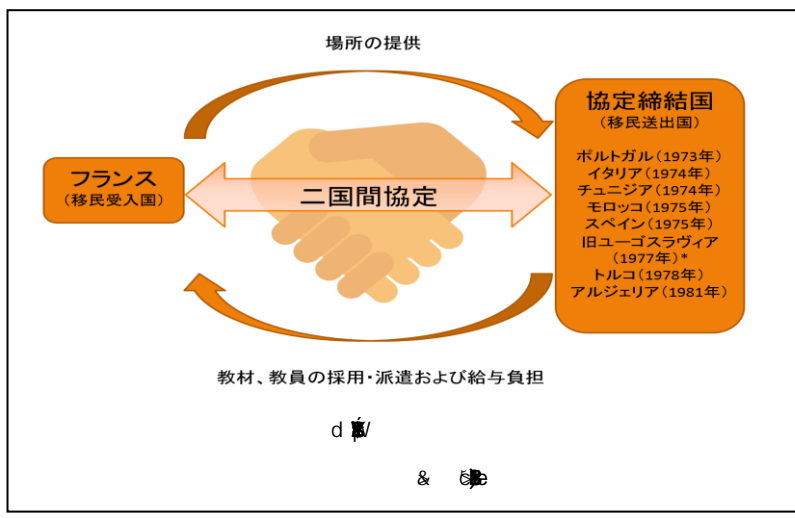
場所の提供

フランス
（移民受入国）

二国間協定

協定締結国
（移民送出国）

ポルトガル（1973年）
イタリア（1974年）
チュニジア（1974年）
モロッコ（1975年）
スペイン（1975年）
旧ユーゴスラヴィア
（1977年）*
トルコ（1978年）
アルジェリア（1981年）

教材、教員の採用・派遣および給与負担

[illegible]

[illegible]